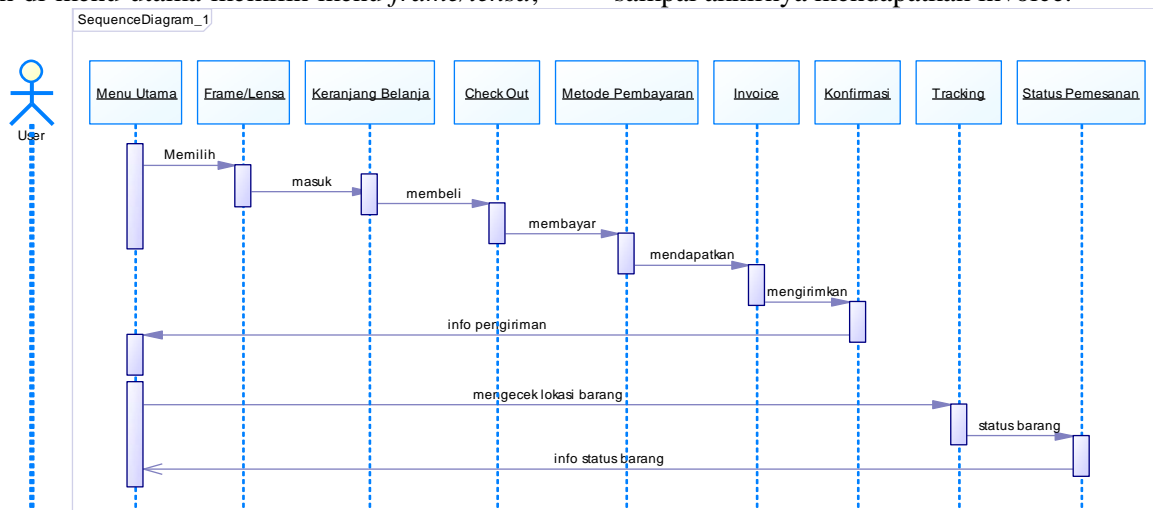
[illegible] di menu utama memilih menu frame/lensa, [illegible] sampai akhirnya mendapatkan invoice.

SequenceDiagram_1

User

Menu Utama

Frame/Lensa

Keranjang Belanja

Check Out

Metode Pembayaran

Invoice

Konfirmasi

Tracking

Status Pemesanan

Memilih

masuk

membeli

membayar

mendapatkan

mengirimkan

info pengiriman

mengecek lokasi barang

status barang

info status barang